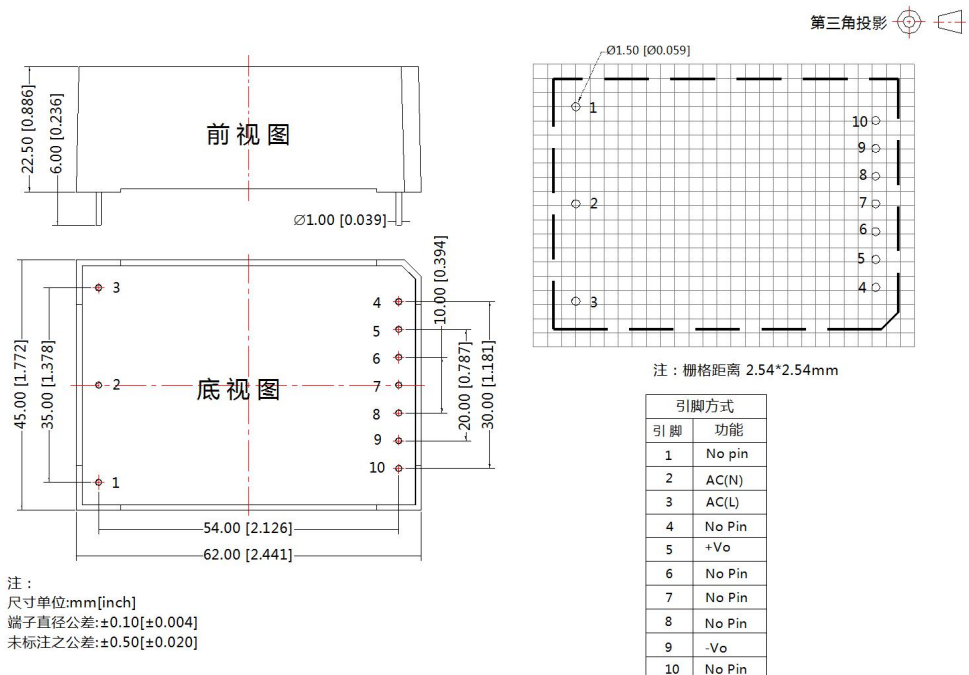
第三角投影

22.50 [0.886]
6.00 [0.236]
前视图
Ø1.00 [0.039]

Ø1.50 [Ø0.059]
1
2
3
10
9
8
7
6
5
4

注：栅格距离 2.54*2.54mm

45.00 [1.772]
35.00 [1.378]
3
2
1
底视图
4
5
6
7
8
9
10
10.00 [0.394]
20.00 [0.787]
30.00 [1.181]
54.00 [2.126]
62.00 [2.441]

注：
尺寸单位:mm[inch]
端子直径公差:±0.10[±0.004]
未标注之公差:±0.50[±0.020]

| 引脚方式 | |
|---|---|
| 引脚 | 功能 |
| 1 | No pin |
| 2 | AC(N) |
| 3 | AC(L) |
| 4 | No Pin |
| 5 | +Vo |
| 6 | No Pin |
| 7 | No Pin |
| 8 | No Pin |
| 9 | -Vo |
| 10 | No Pin |